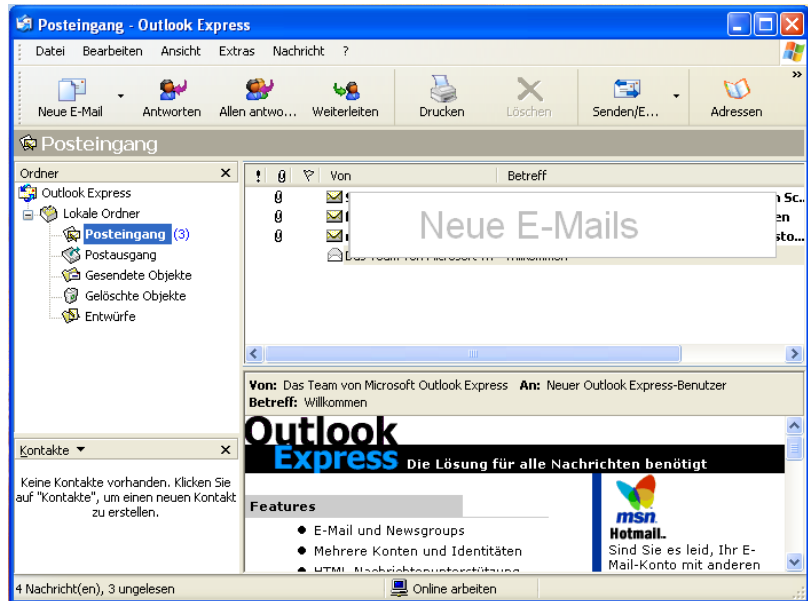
Posteingang - Outlook Express

Datei Bearbeiten Ansicht Extras Nachricht ?

Neue E-Mail Antworten Allen antwo... Weiterleiten Drucken Löschen Senden/E... Adressen

Posteingang

Ordner

Outlook Express
Lokale Ordner
Posteingang (3)
Postausgang
Gesendete Objekte
Gelöschte Objekte
Entwürfe

| ! | | | Von | Betreff |
|---|---|---|---|---|
| | | | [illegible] | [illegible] n Sc... |
| | | | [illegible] | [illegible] en |
| | | | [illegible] | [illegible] sto... |
| | | | Das Team von Microsoft O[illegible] | Willkommen |

Neue E-Mails

Von: Das Team von Microsoft Outlook Express An: Neuer Outlook Express-Benutzer
Betreff: Willkommen

Outlook Express Die Lösung für alle Nachrichten benötigt

Features
E-Mail und Newsgroups
Mehrere Konten und Identitäten
HTML-Nachrichtenunterstützung

msn Hotmail.
Sind Sie es leid, Ihr E-Mail-Konto mit anderen

Kontakte

Keine Kontakte vorhanden. Klicken Sie auf "Kontakte", um einen neuen Kontakt zu erstellen.

4 Nachricht(en), 3 ungelesen

Online arbeiten